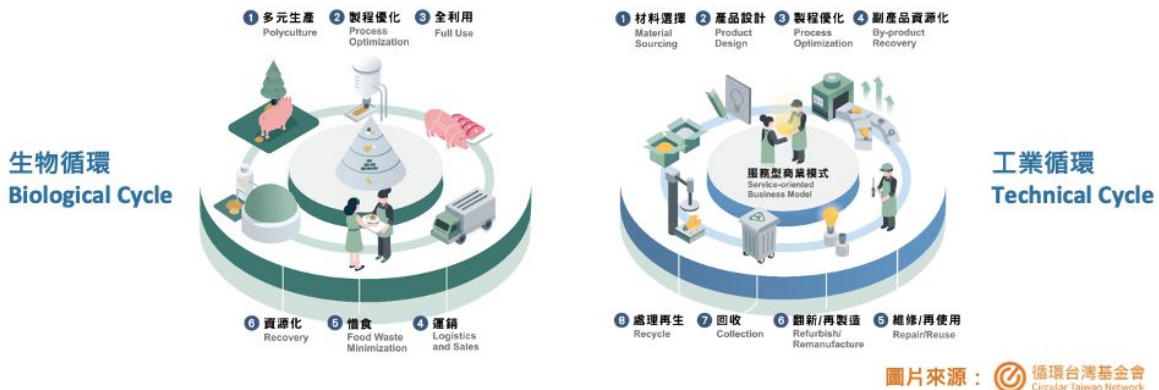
生物循環
Biological Cycle

1 多元生產
Polyculture

2 製程優化
Process Optimization

3 全利用
Full Use

6 資源化
Recovery

5 惜食
Food Waste Minimization

4 運銷
Logistics and Sales

1 材料選擇
Material Sourcing

2 產品設計
Product Design

3 製程優化
Process Optimization

4 副產品資源化
By-product Recovery

服務型商業模式
Service-oriented Business Model

8 處理再生
Recycle

7 回收
Collection

6 翻新/再製造
Refurbish/ Remanufacture

5 維修/再使用
Repair/Reuse

工業循環
Technical Cycle

圖片來源： 循環台灣基金會
Circular Taiwan Network